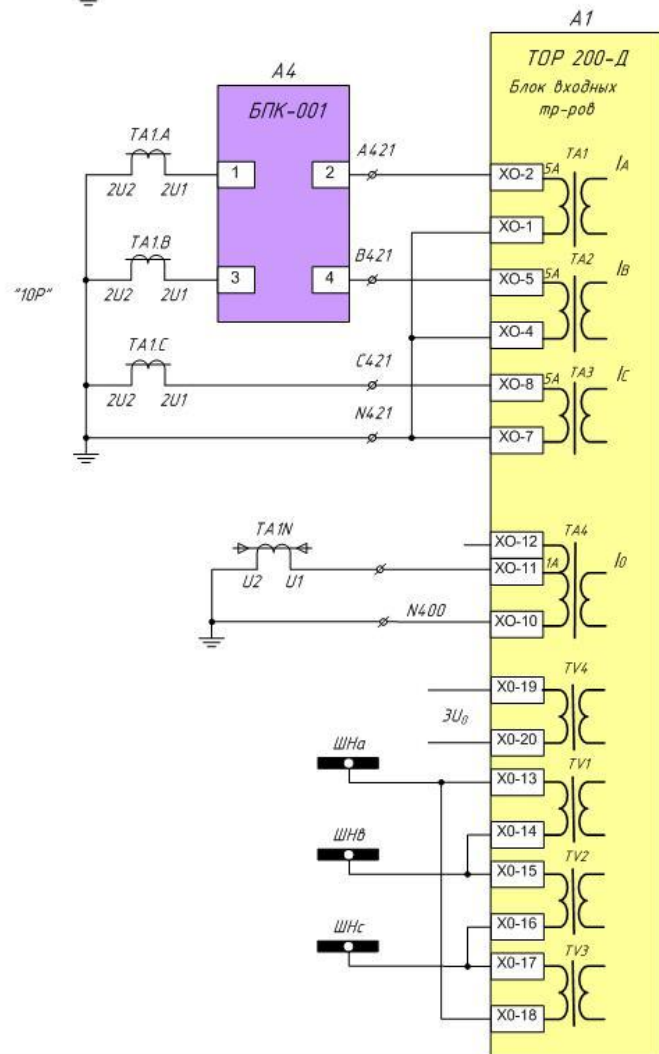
A1
ТОР 200-Д
Блок входных тр-ров

A4
БПК-001

TA1.A
2U2 2U1
1
2
A421
XO-2
5A
TA1
$I_A$
XO-1

TA1.B
2U2 2U1
3
4
B421
XO-5
5A
TA2
$I_B$
XO-4

"10P"

TA1.C
2U2 2U1
C421
XO-8
5A
TA3
$I_C$
N421
XO-7

TA1N
U2 U1
XO-12
XO-11
1A
TA4
$I_0$
N400
XO-10

X0-19
TV4
$3U_0$
X0-20

ШНа
X0-13
TV1
X0-14

ШНв
X0-15
TV2
X0-16

ШНс
X0-17
TV3
X0-18